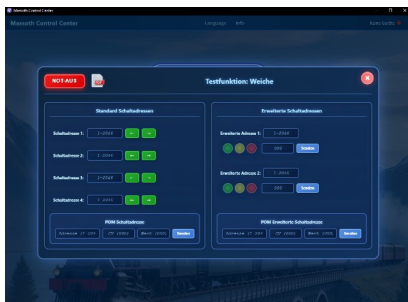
Massoth Control Center

Massoth Control Center

Language Info

NOT-AUS

Testfunktion: Weiche

Standard Schaltadressen

Schaltadresse 1: 1-2048

Schaltadresse 2: 1-2048

Schaltadresse 3: 1-2048

Schaltadresse 4: 1-2048

POM Schaltadresse

Adresse (1-2048) | CV (1-1024) | Wert (0-255) | Senden

Erweiterte Schaltadressen

Erweiterte Adresse 1: 1-2048

255 | Senden

Erweiterte Adresse 2: 1-2048

255 | Senden

POM Erweiterte Schaltadresse

Adresse (1-2048) | CV (1-1024) | Wert (0-255) | Senden